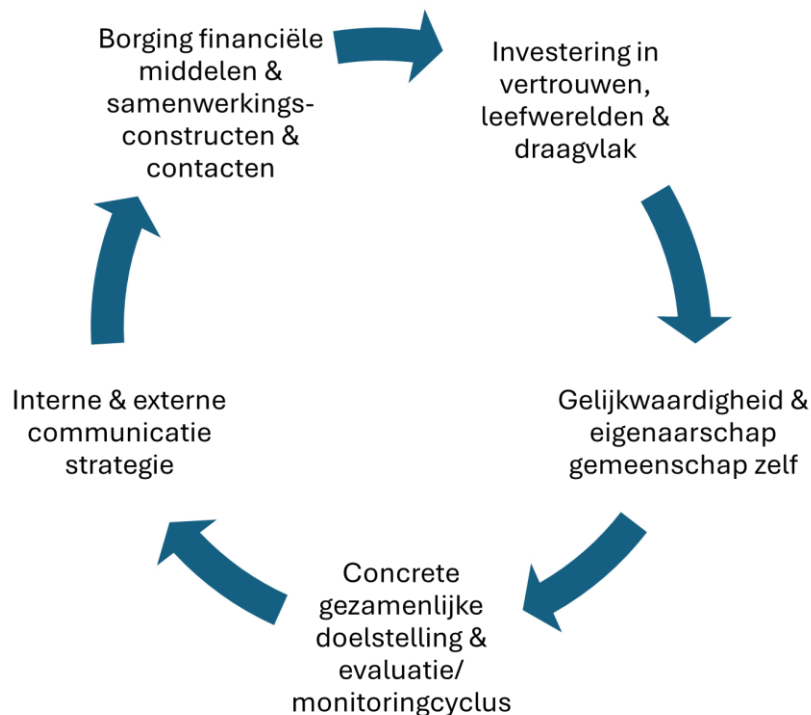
Borging financiële middelen & samenwerkingsconstructen & contacten

Investering in vertrouwen, leefwerelden & draagvlak

Gelijkwaardigheid & eigenaarschap gemeenschap zelf

Concrete gezamenlijke doelstelling & evaluatie/ monitoringcyclus

Interne & externe communicatie strategie